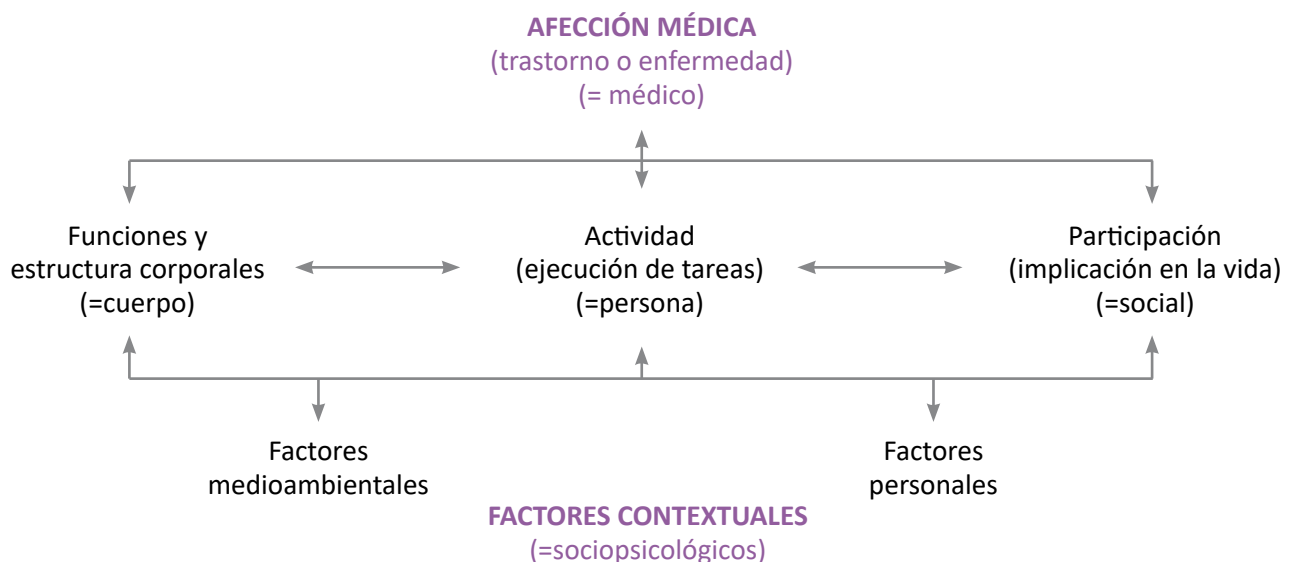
AFECCIÓN MÉDICA
(trastorno o enfermedad)
(= médico)

Funciones y estructura corporales
(=cuerpo)

Actividad
(ejecución de tareas)
(=persona)

Participación
(implicación en la vida)
(=social)

Factores medioambientales

Factores personales

FACTORES CONTEXTUALES
(=sociopsicológicos)